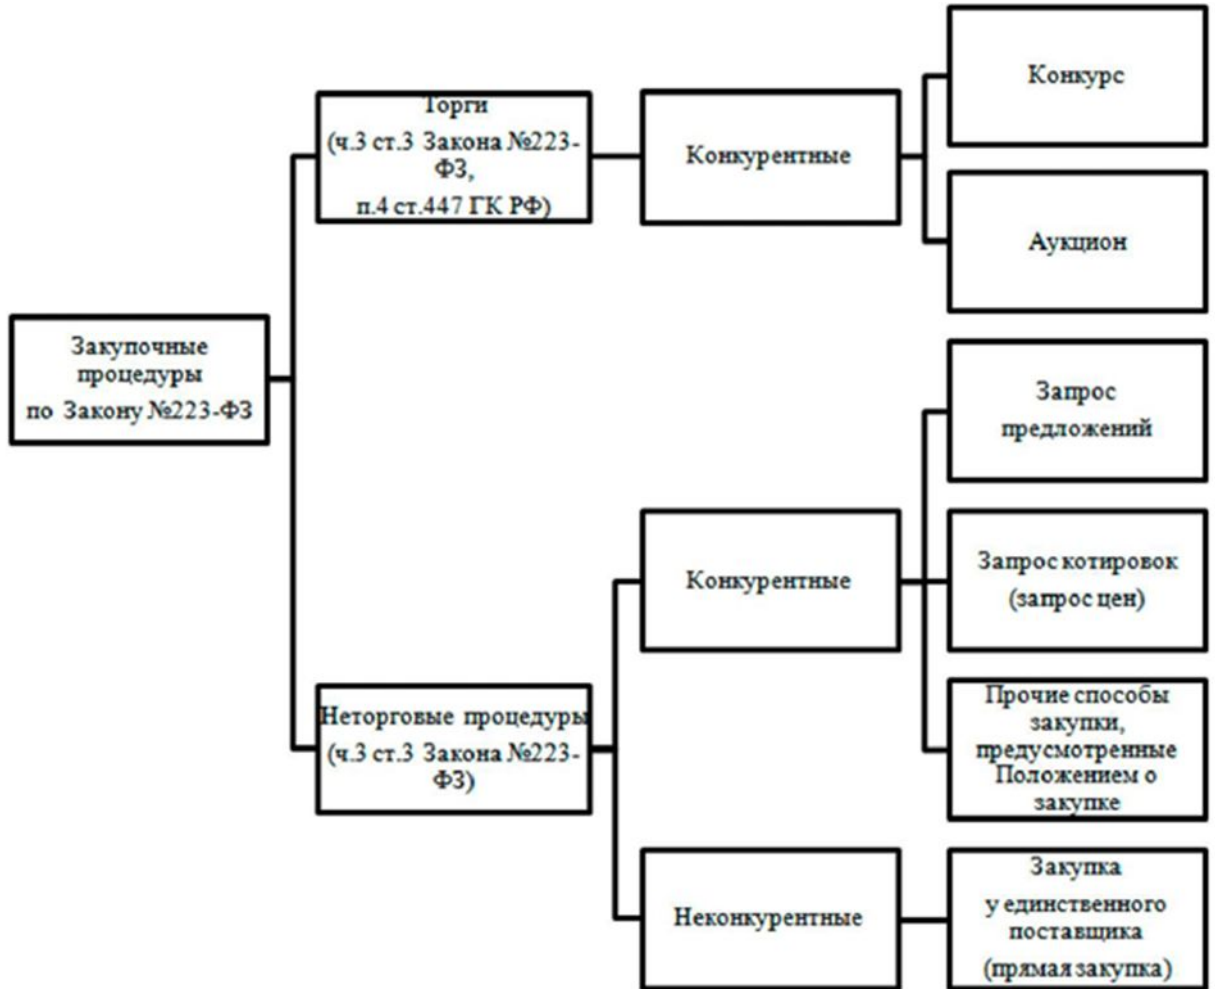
Закупочные процедуры по Закону №223-ФЗ

Торги (ч.3 ст.3 Закона №223-ФЗ, п.4 ст.447 ГК РФ)

Конкурентные

Конкурс

Аукцион

Неторговые процедуры (ч.3 ст.3 Закона №223-ФЗ)

Конкурентные

Запрос предложений

Запрос котировок (запрос цен)

Прочие способы закупки, предусмотренные Положением о закупке

Неконкурентные

Закупка у единственного поставщика (прямая закупка)